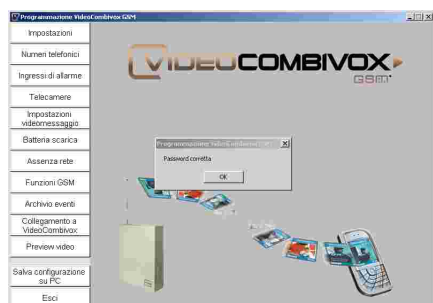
Programmazione VideoCombivox GSM

Impostazioni
Numeri telefonici
Ingressi di allarme
Telecamere
Impostazioni videomessaggio
Batteria scarica
Assenza rete
Funzioni GSM
Archivio eventi
Collegamento a VideoCombivox
Preview video
Salva configurazione su PC
Esci

VIDEOCOMBIVOX GSM

Programmazione VideoCombivox GSM
Password corretta
OK